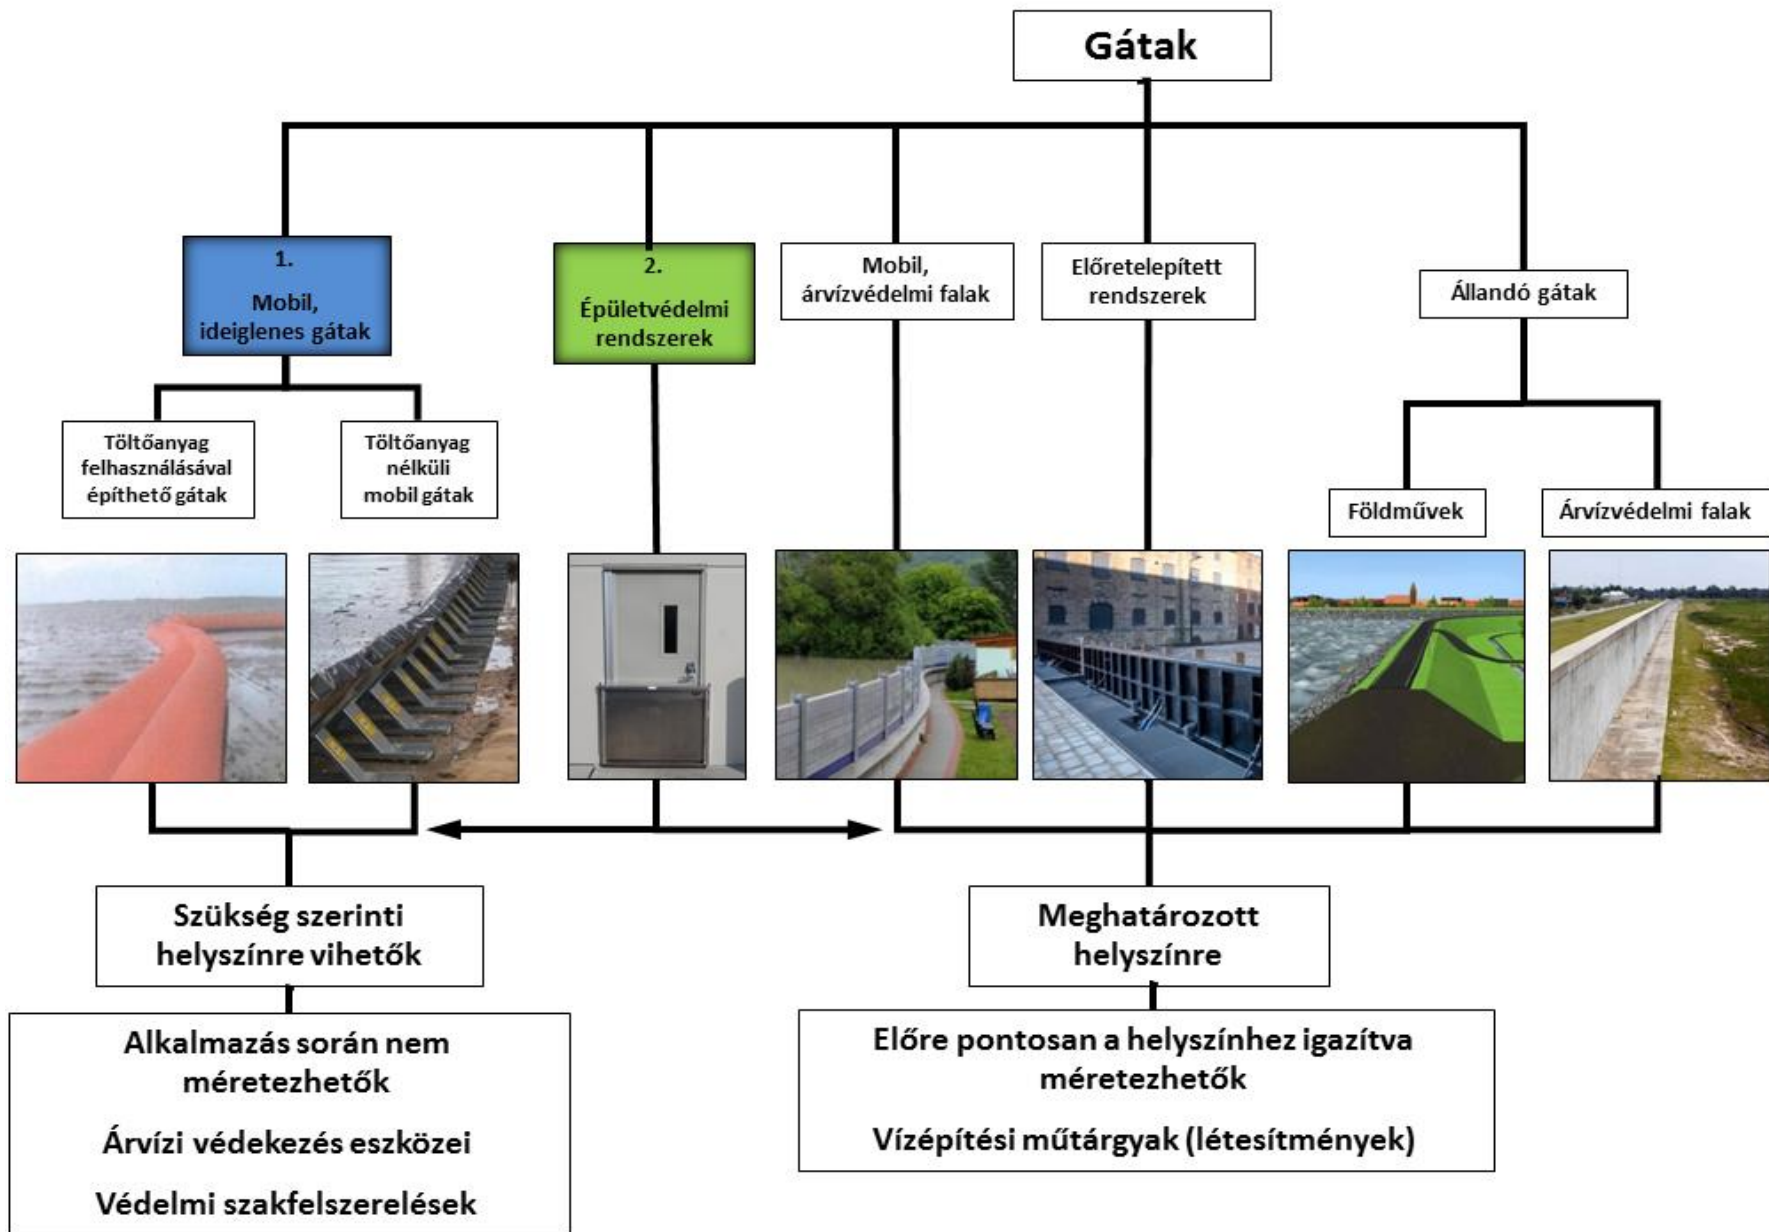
Gátak

1.
Mobil, ideiglenes gátak

2.
Épületvédelmi rendszerek

Mobil, árvízvédelmi falak

Előretelepített rendszerek

Állandó gátak

Töltőanyag felhasználásával építhető gátak

Töltőanyag nélküli mobil gátak

Földművek

Árvízvédelmi falak

Szükség szerinti helyszínre vihetők

Meghatározott helyszínre

Alkalmazás során nem méretezhetők

Árvízi védekezés eszközei

Védelmi szakfelszerelések

Előre pontosan a helyszínhez igazítva méretezhetők

Vízépítési műtárgyak (létesítmények)